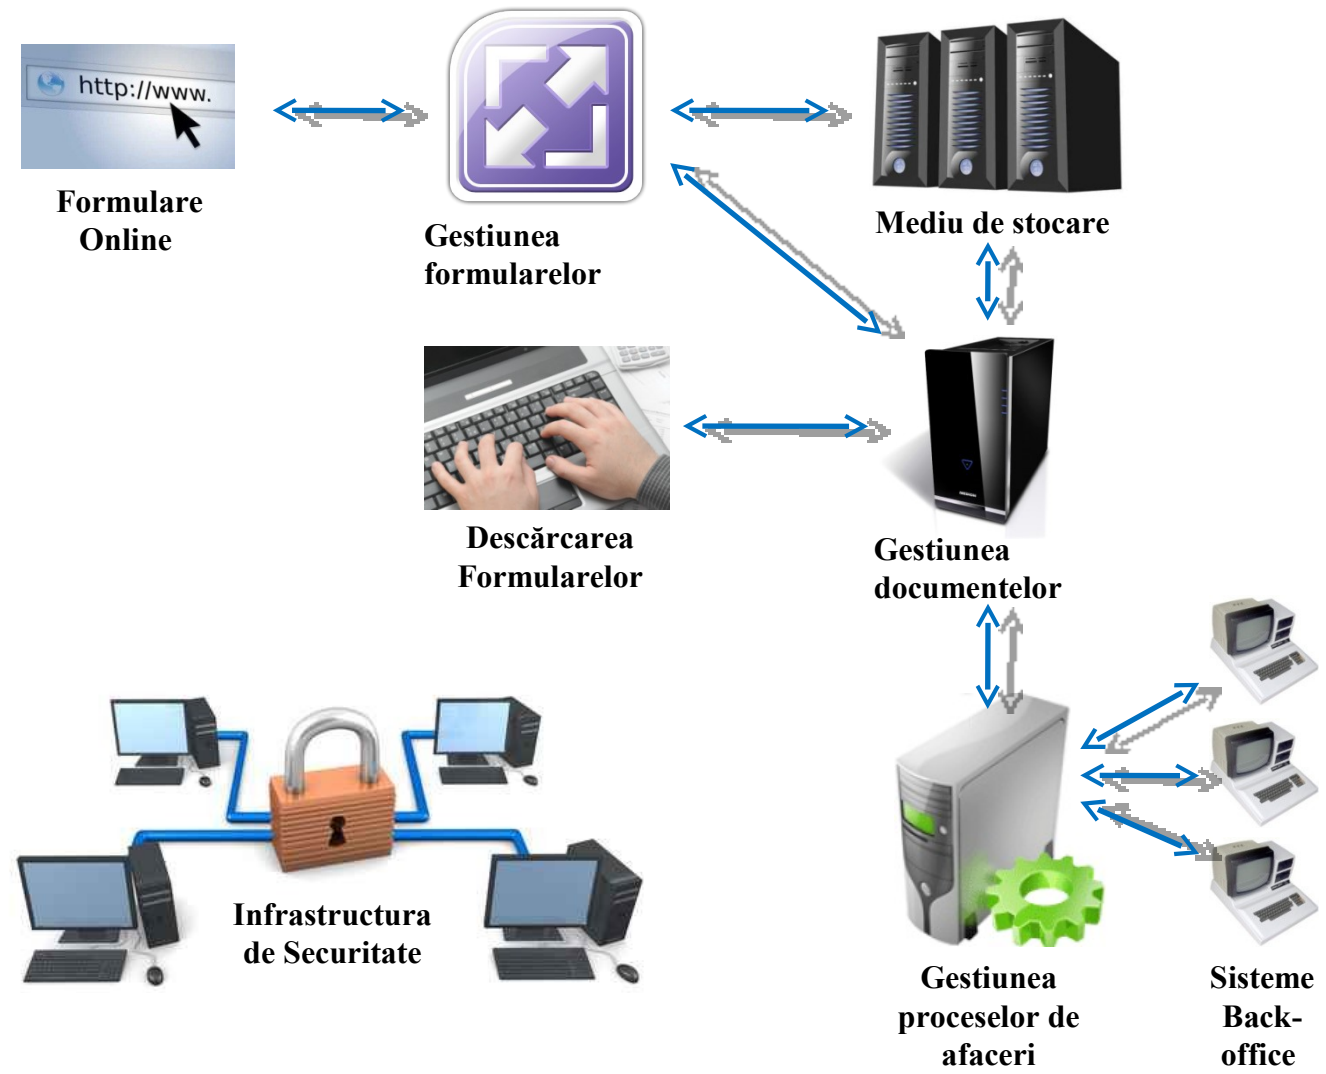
http://www.

Formulare Online

Gestiunea formularelor

Mediu de stocare

Descărcarea Formularelor

Gestiunea documentelor

Infrastructura de Securitate

Gestiunea proceselor de afaceri

Sisteme Back-office